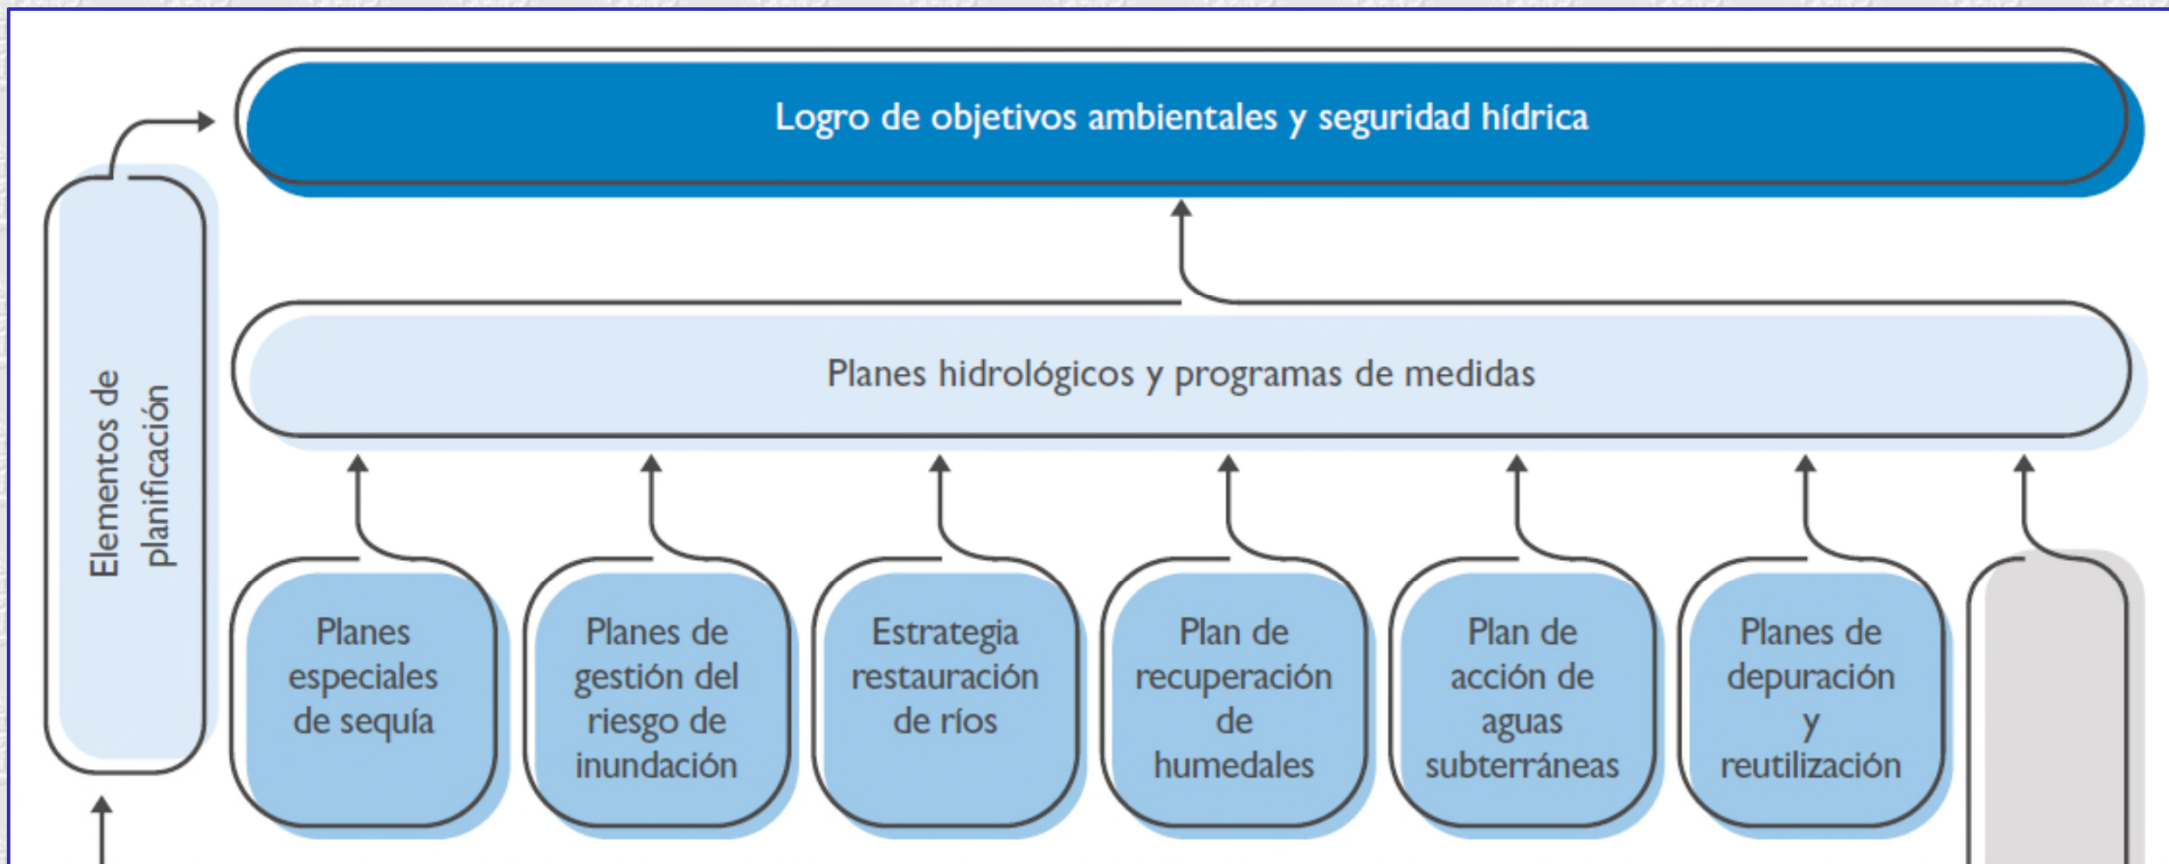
Logro de objetivos ambientales y seguridad hídrica

Elementos de planificación

Planes hidrológicos y programas de medidas

Planes especiales de sequía

Planes de gestión del riesgo de inundación

Estrategia restauración de ríos

Plan de recuperación de humedales

Plan de acción de aguas subterráneas

Planes de depuración y reutilización